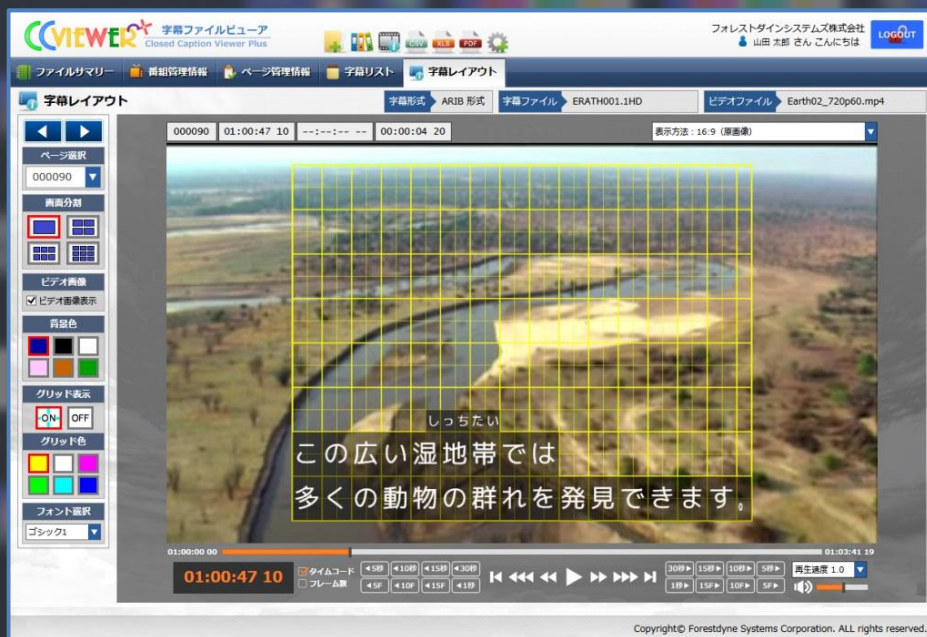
CCVIEWER 字幕ファイルビューア Closed Caption Viewer Plus

CSV XLS PDF

フォレストダインシステムズ株式会社
山田 太郎 さん こんにちは
LOGOUT

ファイルサマリー 番組管理情報 ページ管理情報 字幕リスト 字幕レイアウト

字幕レイアウト
字幕形式 ARIB 形式 字幕ファイル ERATH001.1HD ビデオファイル Earth02_720p60.mp4

ページ選択
000090

画面分割

ビデオ画像
ビデオ画像表示

背景色

グリッド表示
ON OFF

グリッド色

フォント選択
ゴシック1

000090 01:00:47 10 --:--:-- -- 00:00:04 20
表示方法：16:9（原画像）

しっちたい
この広い湿地帯では
多くの動物の群れを発見できます。

01:00:00 00 01:03:41 19

01:00:47 10
タイムコード
フレーム数
◀5秒 ◀10秒 ◀15秒 ◀30秒
◀5F ◀10F ◀15F ◀30F
30秒▶ 15秒▶ 10秒▶ 5秒▶
1秒▶ 15F▶ 10F▶ 5F▶
再生速度 1.0

Copyright© Forestdyne Systems Corporation. ALL rights reserved.